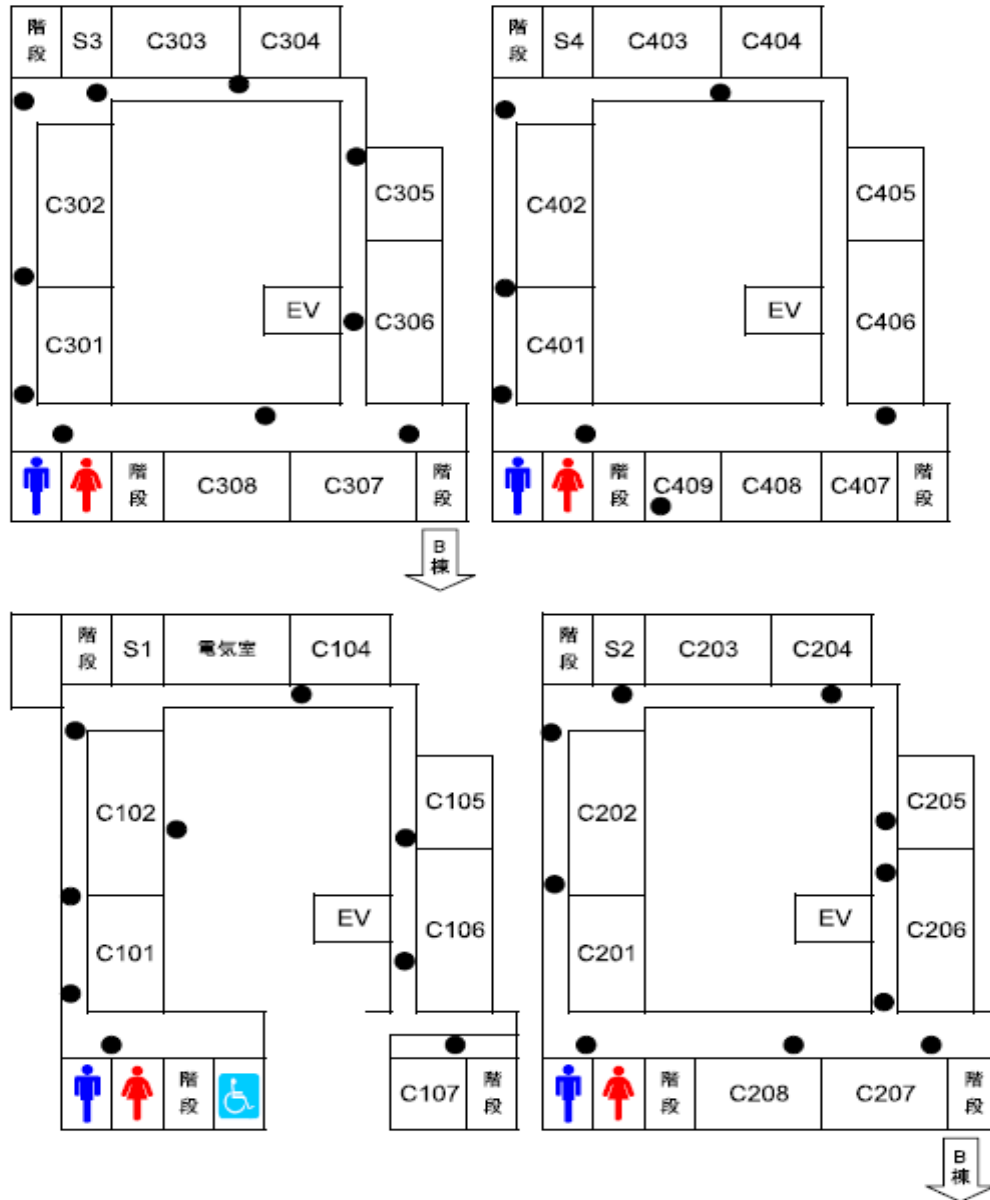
階段 S3 C303 C304

C302
C305
EV
C306
C301

階段 C308 C307 階段

B棟

階段 S4 C403 C404

C402
C405
EV
C406
C401

階段 C409 C408 C407 階段

階段 S1 電気室 C104

C102
C105
EV
C106
C101

階段
C107 階段

階段 S2 C203 C204

C202
C205
EV
C206
C201

階段 C208 C207 階段

B棟